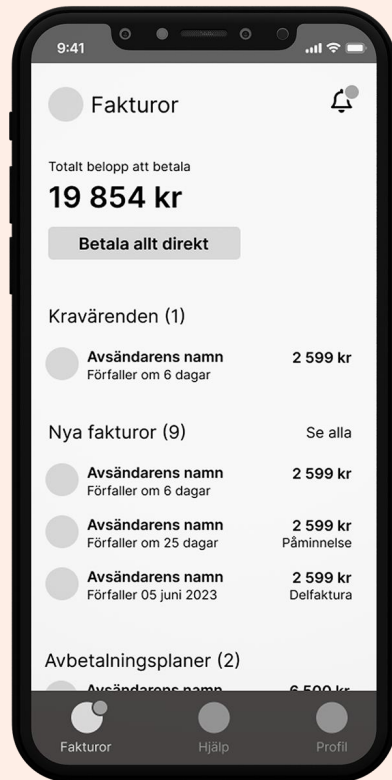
9:41

Fakturor

Totalt belopp att betala

19 854 kr

Betala allt direkt

Kravärenden (1)

Avsändarens namn
Förfaller om 6 dagar
2 599 kr

Nya fakturor (9)
Se alla

Avsändarens namn
Förfaller om 6 dagar
2 599 kr

Avsändarens namn
Förfaller om 25 dagar
2 599 kr
Påminnelse

Avsändarens namn
Förfaller 05 juni 2023
2 599 kr
Delfaktura

Avbetalningsplaner (2)

Avsändarens namn
6 500 kr

Fakturor
Hjälp
Profil